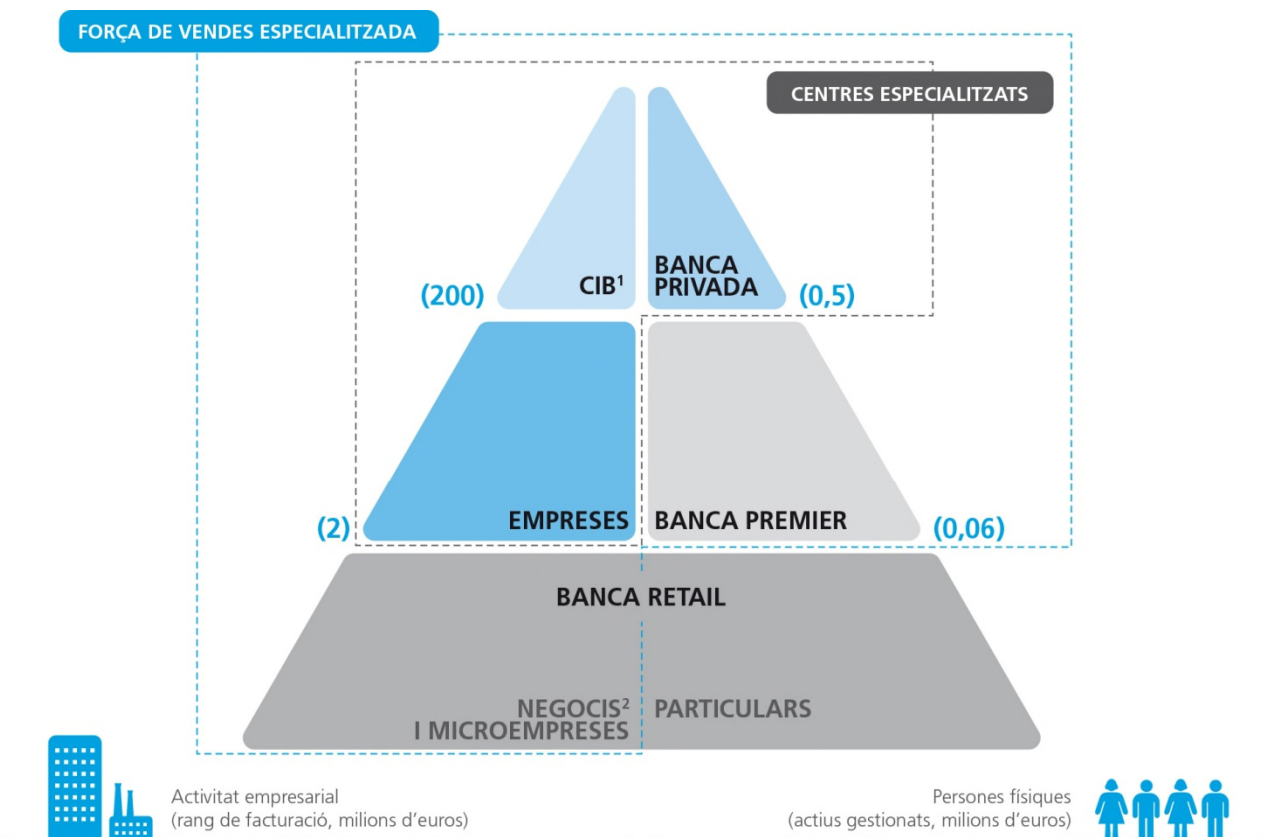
FORÇA DE VENDES ESPECIALITZADA

CENTRES ESPECIALITZATS

CIB$^1$

BANCA PRIVADA

(200)

(0,5)

EMPRESES

BANCA PREMIER

(2)

(0,06)

BANCA RETAIL

NEGOCIS$^2$ I MICROEMPRESES

PARTICULARS

Activitat empresarial (rang de facturació, milions d'euros)

Persones físiques (actius gestionats, milions d'euros)